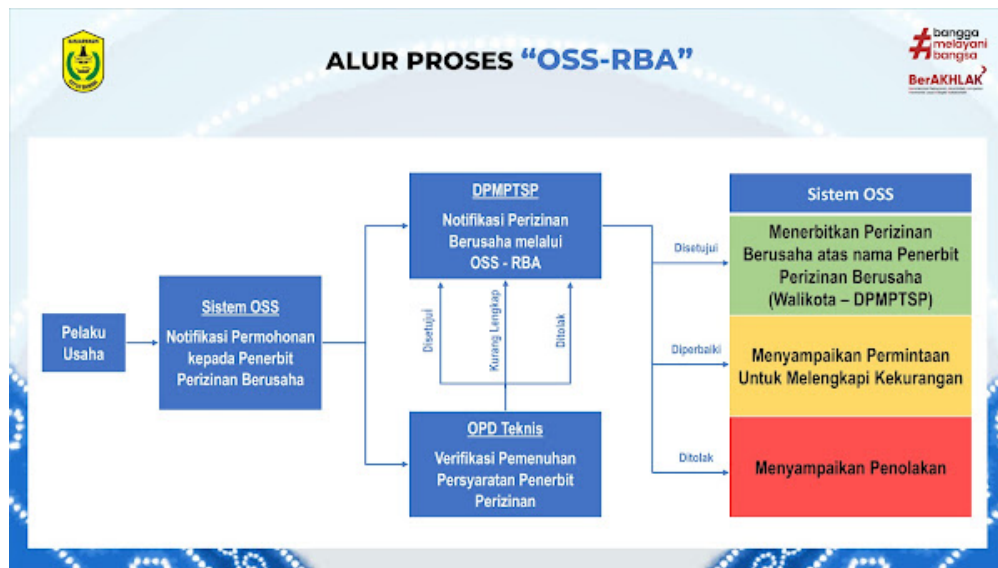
ALUR PROSES "OSS-RBA"

bangga melayani bangsa

BerAKHLAK

Pelaku Usaha

Sistem OSS

Notifikasi Permohonan kepada Penerbit Perizinan Berusaha

DPMPTSP

Notifikasi Perizinan Berusaha melalui OSS - RBA

Disetujui

Kurang Lengkap

Ditolak

OPD Teknis

Verifikasi Pemenuhan Persyaratan Penerbit Perizinan

Sistem OSS

Disetujui

Menerbitkan Perizinan Berusaha atas nama Penerbit Perizinan Berusaha (Walikota – DPMPTSP)

Diperbaiki

Menyampaikan Permintaan Untuk Melengkapi Kekurangan

Ditolak

Menyampaikan Penolakan